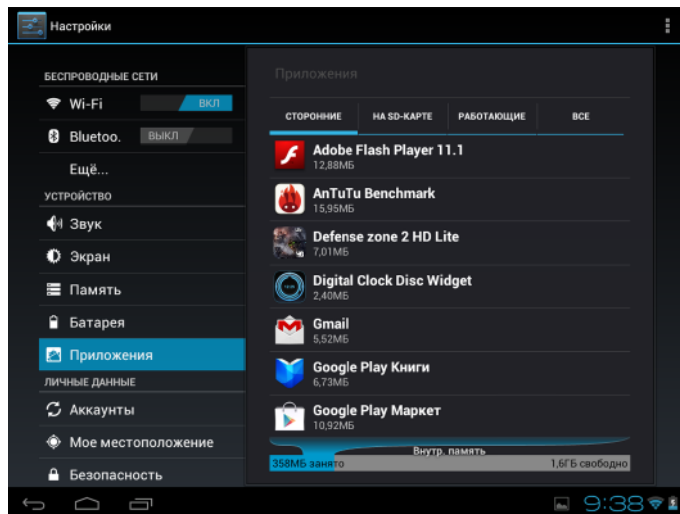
Настройки

БЕСПРОВОДНЫЕ СЕТИ
Wi-Fi ВКЛ
Bluetoo. ВЫКЛ
Ещё...
УСТРОЙСТВО
Звук
Экран
Память
Батарея
Приложения
ЛИЧНЫЕ ДАННЫЕ
Аккаунты
Мое местоположение
Безопасность

Приложения

| СТОРОННИЕ | НА SD-КАРТЕ | РАБОТАЮЩИЕ | ВСЕ |
|---|---|---|---|

Adobe Flash Player 11.1
12,88МБ
AnTuTu Benchmark
15,95МБ
Defense zone 2 HD Lite
7,01МБ
Digital Clock Disc Widget
2,40МБ
Gmail
5,52МБ
Google Play Книги
6,73МБ
Google Play Маркет
10,92МБ

Внутр. память
358МБ занято
1,6ГБ свободно

9:38